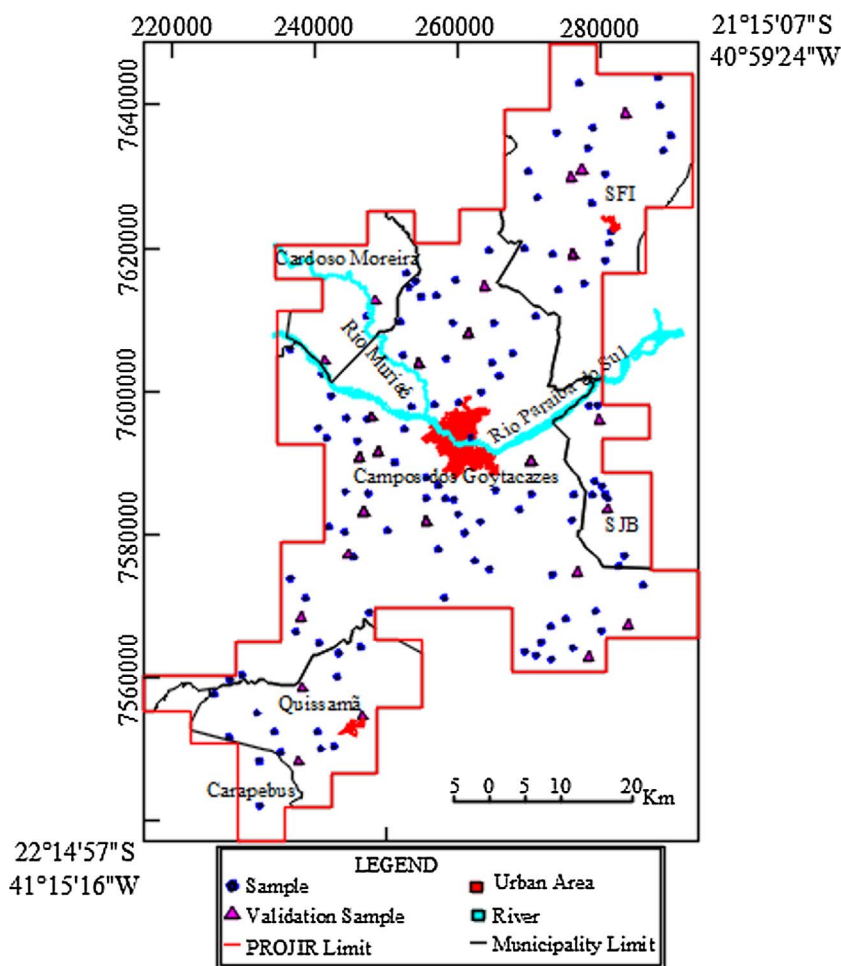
220000 240000 260000 280000

21°15'07"S
40°59'24"W

7640000
7620000
7600000
7580000
7560000

SFI

Cardoso Moreira

Rio Muriaé

Rio Paraíba do Sul

Campos dos Goytacazes

SJB

Quissamã

Carapebus

5 0 5 10 20 Km

22°14'57"S
41°15'16"W

LEGEND

Sample
Urban Area
Validation Sample
River
PROJIR Limit
Municipality Limit